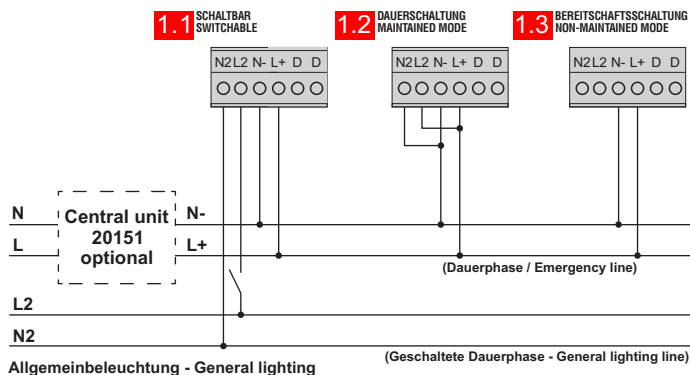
1.1 SCHALTBAR SWITCHABLE

1.2 DAUERSCHALTUNG MAINTAINED MODE

1.3 BEREITSCHAFTSSCHALTUNG NON-MAINTAINED MODE

N2 L2 N- L+ D D

N2 L2 N- L+ D D

N2 L2 N- L+ D D

N

L

Central unit 20151 optional

N-

L+

(Dauerphase / Emergency line)

L2

N2

(Geschaltete Dauerphase - General lighting line)

Allgemeinbeleuchtung - General lighting